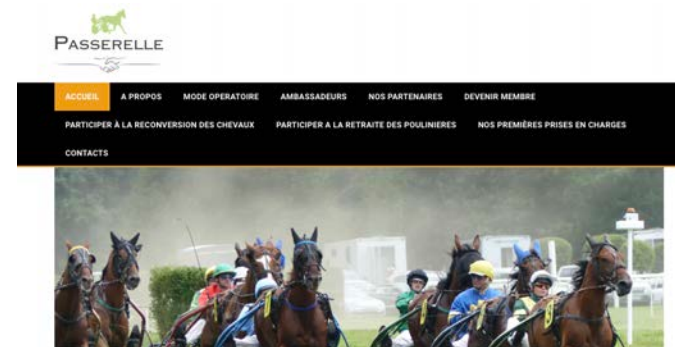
PASSERELLE

ACCUEIL
A PROPOS
MODE OPERATOIRE
AMBASSADEURS
NOS PARTENAIRES
DEVENIR MEMBRE
PARTICIPER À LA RECONVERSION DES CHEVAUX
PARTICIPER A LA RETRAITE DES POULINIERES
NOS PREMIÈRES PRISES EN CHARGES
CONTACTS